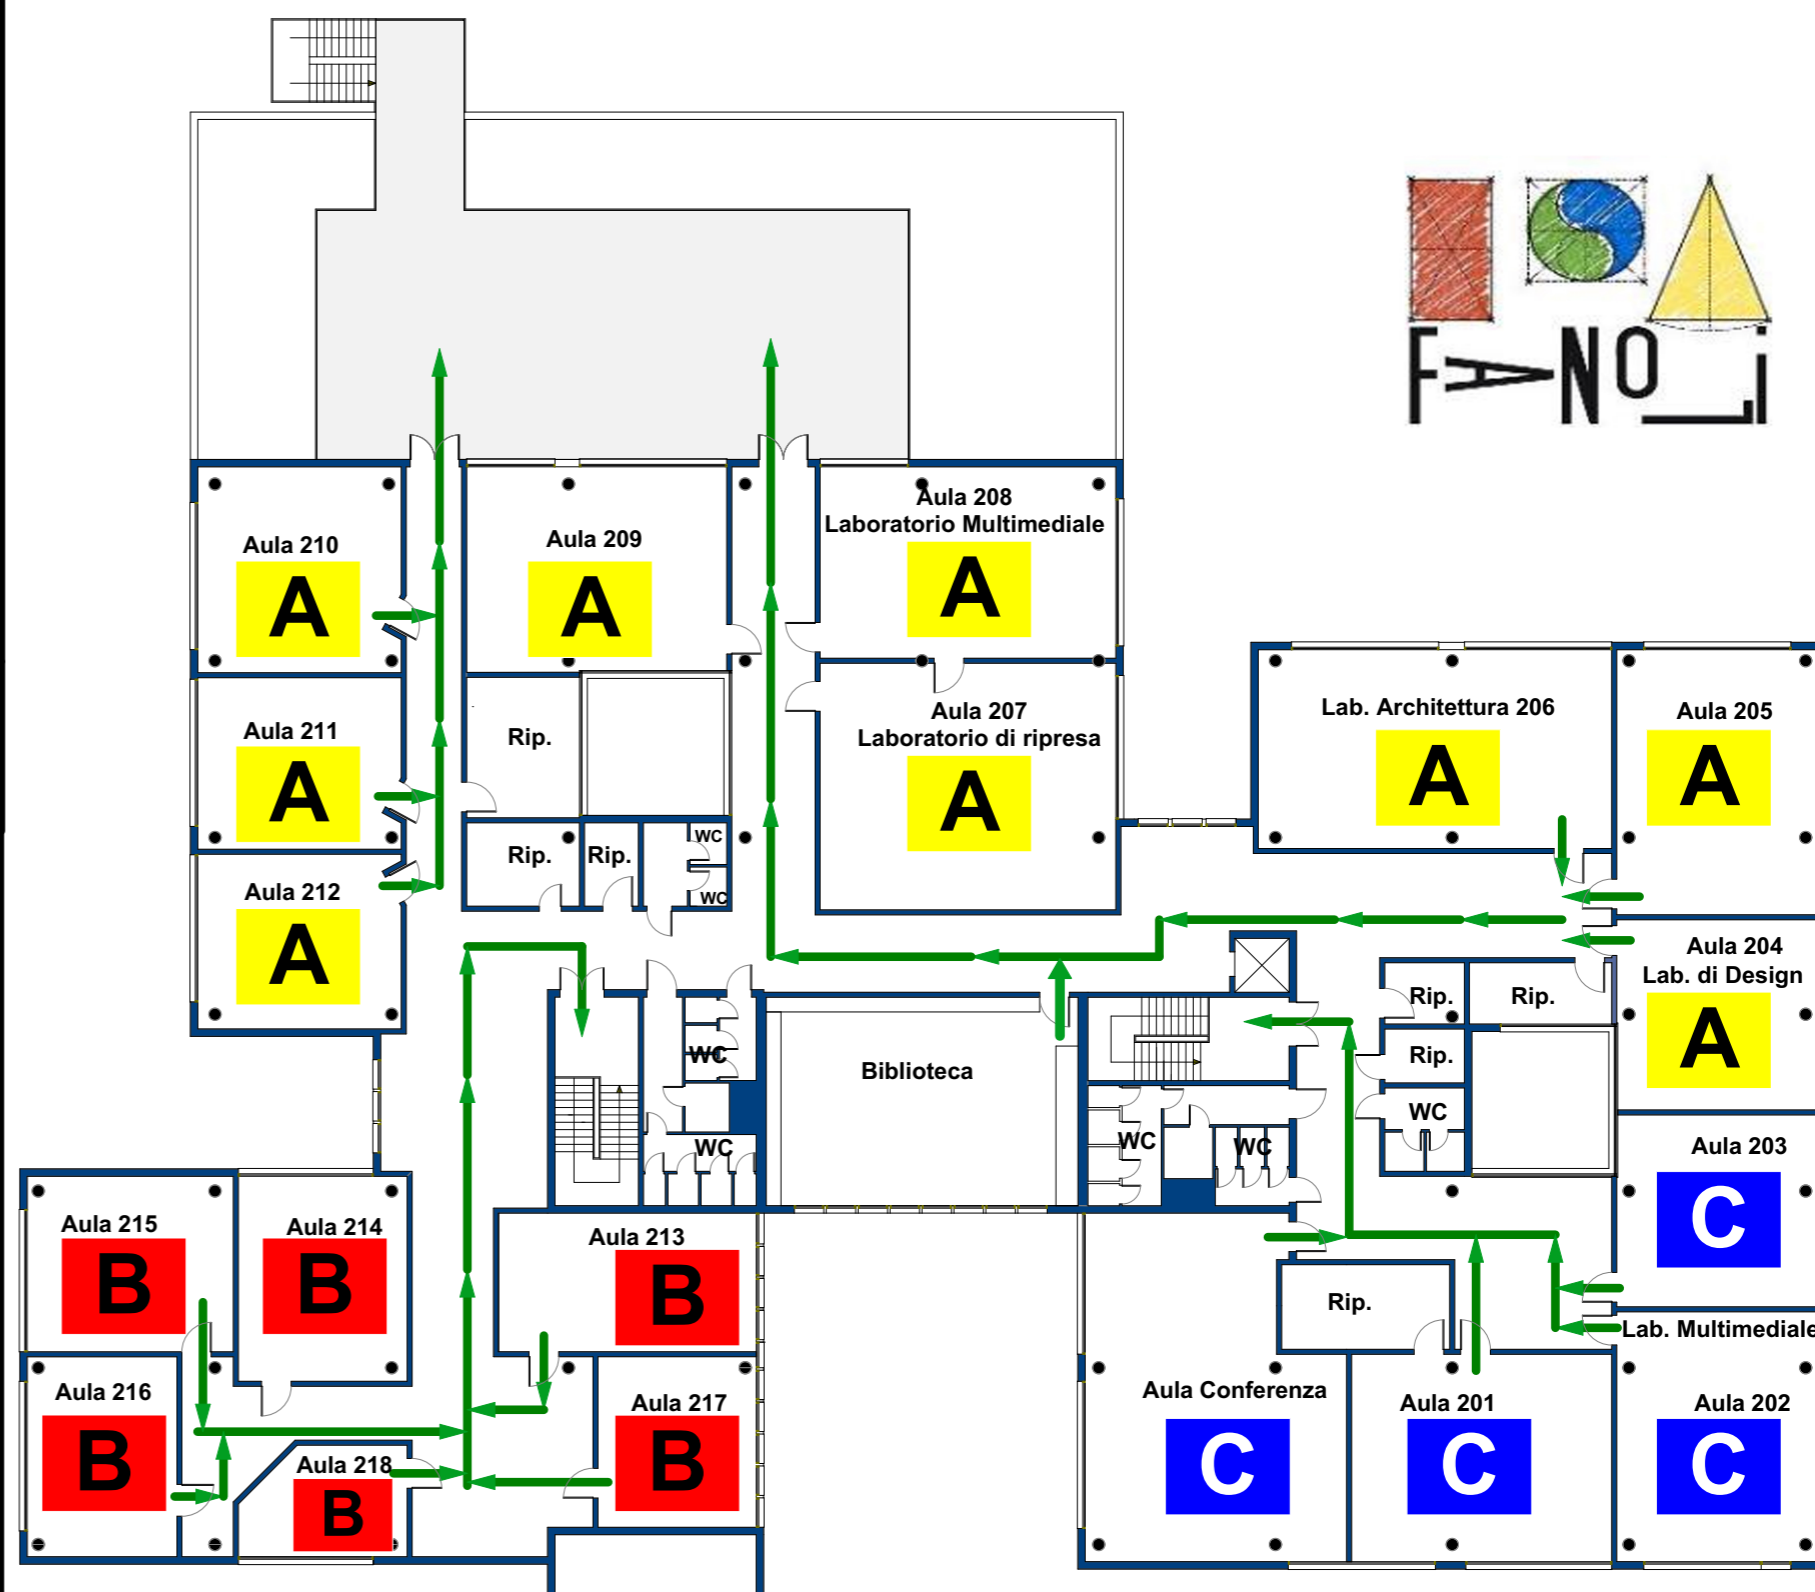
FANOLI

Aula 210
A

Aula 209
A

Aula 208
Laboratorio Multimediale
A

Aula 211
A

Rip.

Aula 207
Laboratorio di ripresa
A

Lab. Architettura 206
A

Aula 205
A

Aula 212
A

Rip.

Rip.

WC

WC

Aula 204
Lab. di Design
A

Rip.

Rip.

Rip.

WC

Biblioteca

WC

WC

WC

WC

Aula 203
C

Aula 215
B

Aula 214
B

Aula 213
B

Rip.

Lab. Multimediale

Aula 216
B

Aula 218
B

Aula 217
B

Aula Conferenza
C

Aula 201
C

Aula 202
C